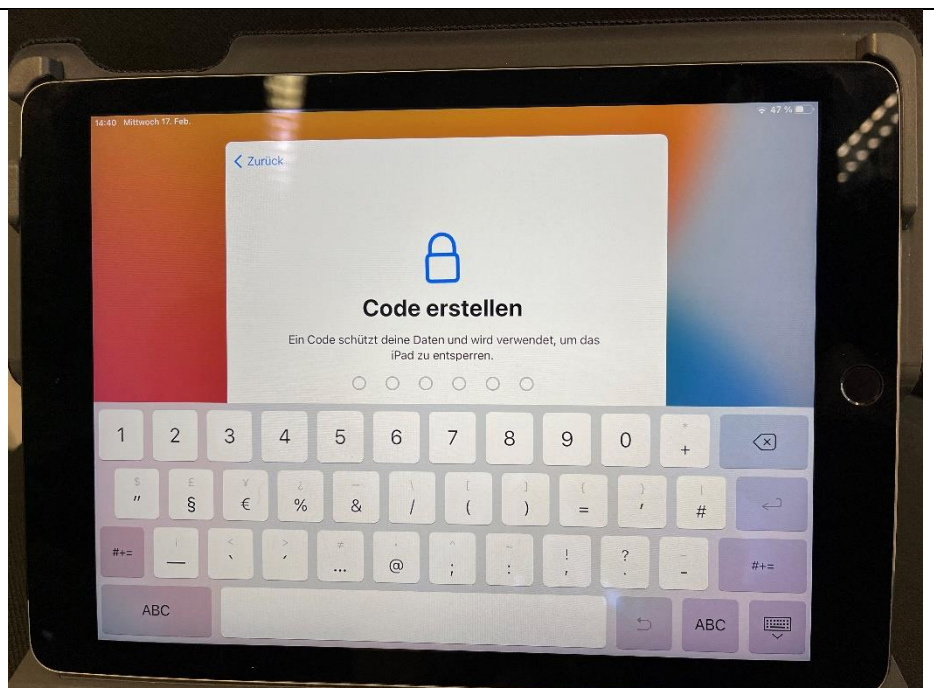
14:40 Mittwoch 17. Feb.

47 %

Zurück

Code erstellen

Ein Code schützt deine Daten und wird verwendet, um das iPad zu entsperren.

1 2 3 4 5 6 7 8 9 0 +

" § € % & / ( ) = ' #

#+= — ` ´ ... @ ; : ! ? _ #+=

ABC ABC